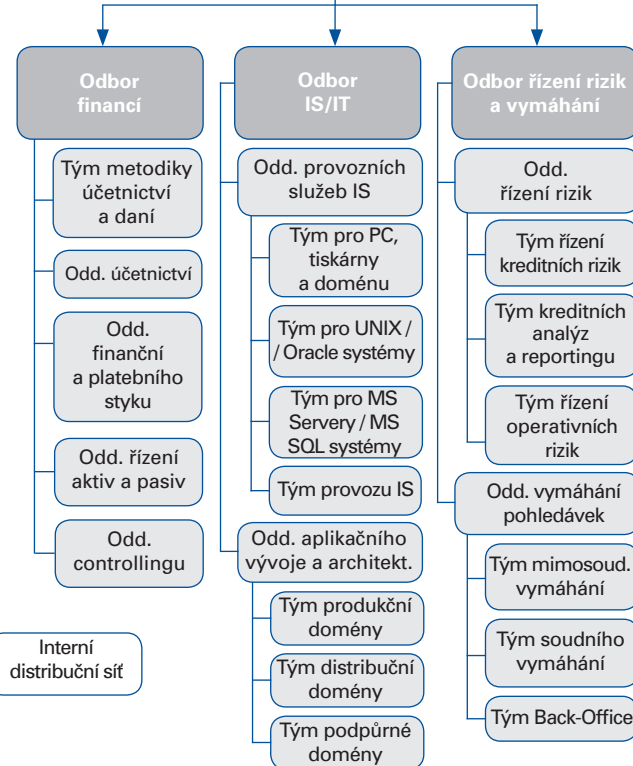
Odbor financí

Tým metodiky účetnictví a daní

Odd. účetnictví

Odd. finanční a platebního styku

Odd. řízení aktiv a pasiv

Odd. controllingu

Interní distribuční síť

Odbor IS/IT

Odd. provozních služeb IS

Tým pro PC, tiskárny a doménu

Tým pro UNIX / / Oracle systémy

Tým pro MS Servery / MS SQL systémy

Tým provozu IS

Odd. aplikačního vývoje a architekt.

Tým produkční domény

Tým distribuční domény

Tým podpůrné domény

Odbor řízení rizik a vymáhání

Odd. řízení rizik

Tým řízení kreditních rizik

Tým kreditních analýz a reportingu

Tým řízení operativních rizik

Odd. vymáhání pohledávek

Tým mimosoud. vymáhání

Tým soudního vymáhání

Tým Back-Office